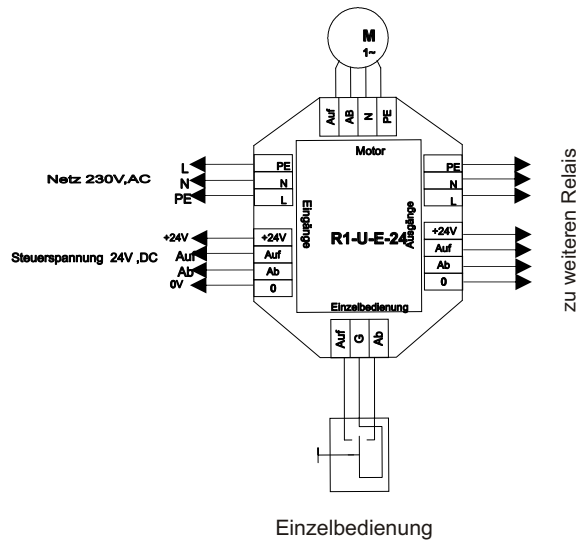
M
1~

Auf
AB
N
PE

Motor

Netz 230V,AC
L
N
PE

PE
N
L

Eingänge

R1-U-E-24

Ausgänge

PE
N
L

+24V
Auf
Ab
0

Steuerspannung 24V ,DC
+24V
Auf
Ab
0V

+24V
Auf
Ab
0

Einzelbedienung

Auf
G
Ab

zu weiteren Relais

Einzelbedienung